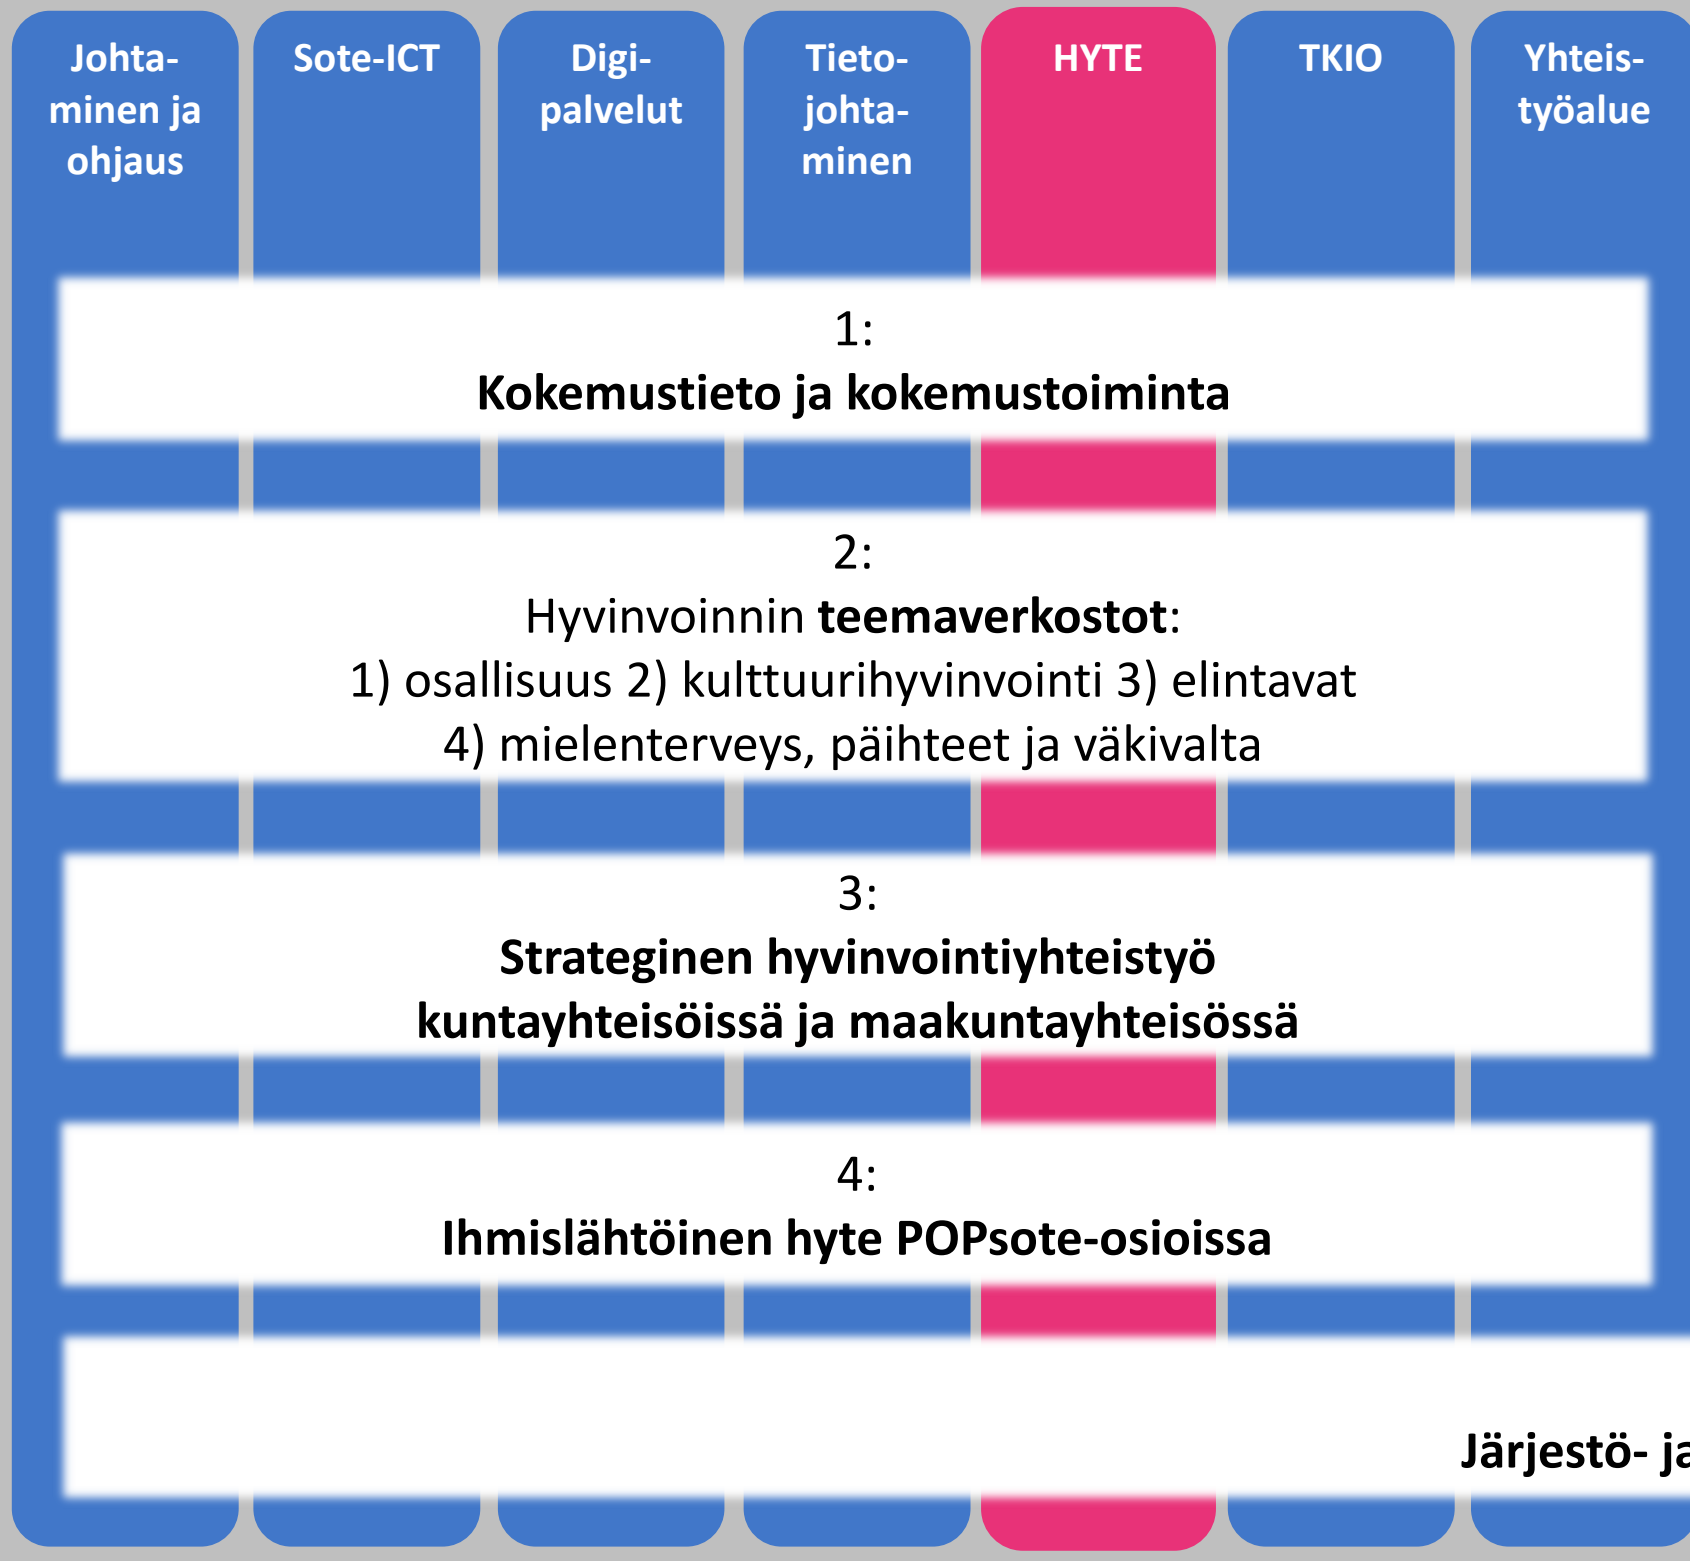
Johtaminen ja ohjaus

Sote-ICT

Digipalvelut

Tietojohtaminen

HYTE

TKIO

Yhteistyöalue

1:
**Kokemustieto ja kokemustoiminta**

2:
Hyvinvoinnin **teemaverkostot**:
1) osallisuus 2) kulttuurihyvinvointi 3) elintavat
4) mielenterveys, päihteet ja väkivalta

3:
**Strateginen hyvinvointiyhteistyö kuntayhteisöissä ja maakuntayhteisössä**

4:
**Ihmislähtöinen hyte POPsote-osioissa**

**Järjestö- ja** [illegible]